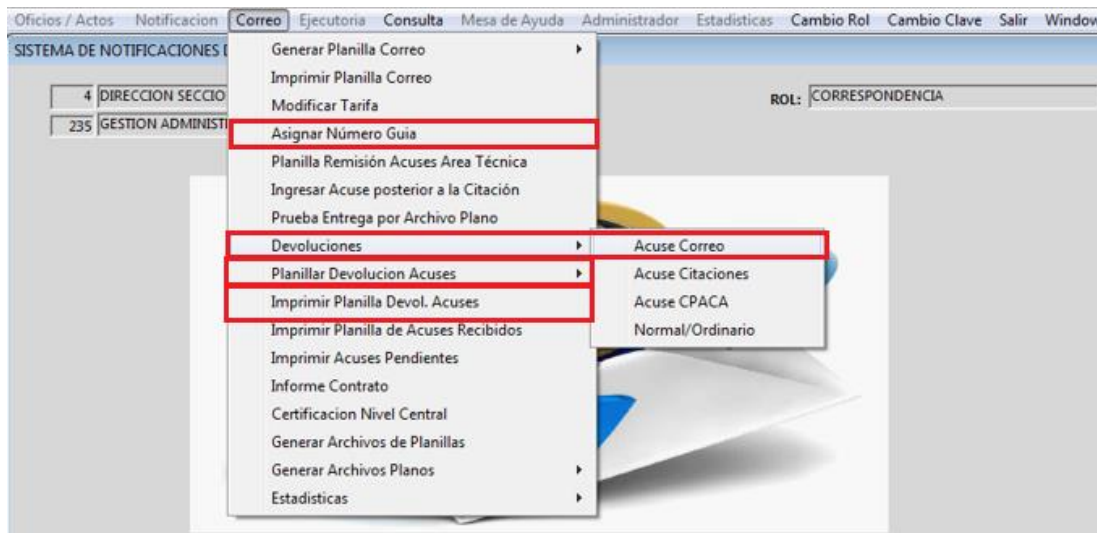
Oficios / Actos Notificacion Correo Ejecutoria Consulta Mesa de Ayuda Administrador Estadisticas Cambio Rol Cambio Clave Salir Window

SISTEMA DE NOTIFICACIONES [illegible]

4 DIRECCION SECCIO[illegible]

235 GESTION ADMINISTI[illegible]

ROL: CORRESPONDENCIA

Generar Planilla Correo
Imprimir Planilla Correo
Modificar Tarifa
Asignar Número Guia
Planilla Remisión Acuses Area Técnica
Ingresar Acuse posterior a la Citación
Prueba Entrega por Archivo Plano
Devoluciones
Planillar Devolucion Acuses
Imprimir Planilla Devol. Acuses
Imprimir Planilla de Acuses Recibidos
Imprimir Acuses Pendientes
Informe Contrato
Certificacion Nivel Central
Generar Archivos de Planillas
Generar Archivos Planos
Estadisticas

Acuse Correo
Acuse Citaciones
Acuse CPACA
Normal/Ordinario